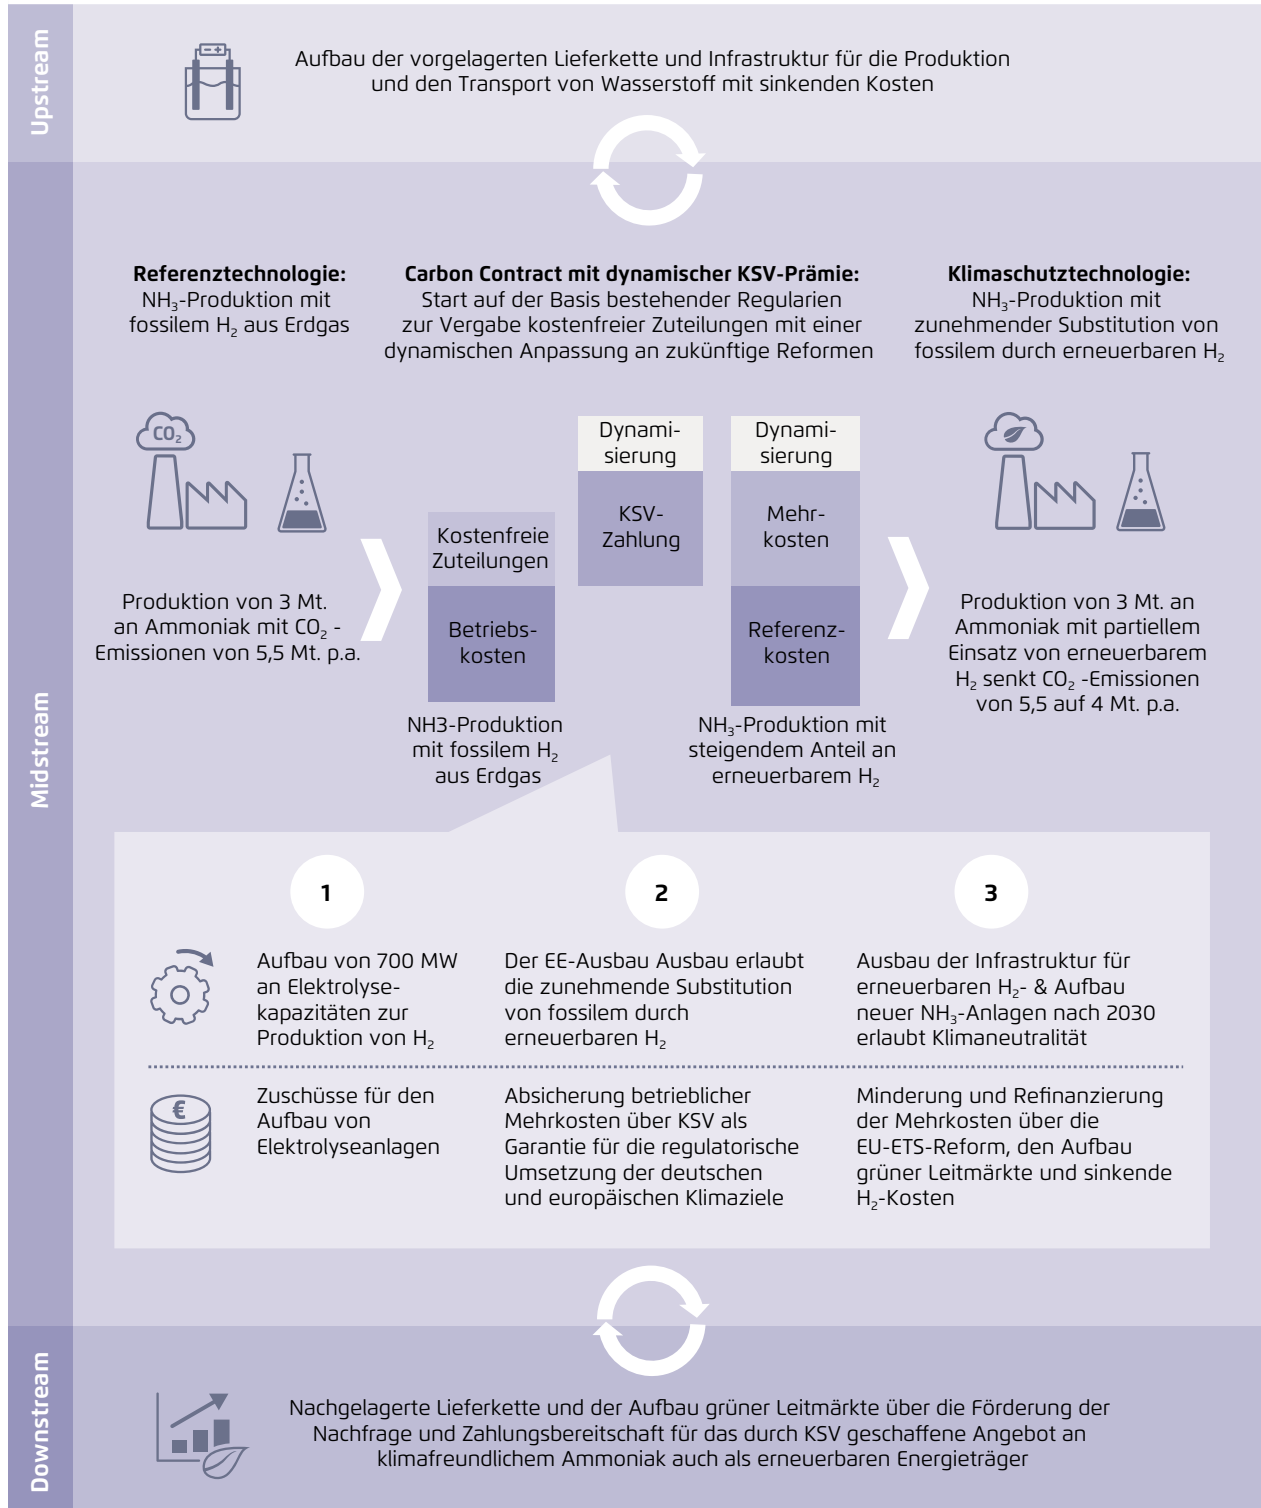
Upstream

Aufbau der vorgelagerten Lieferkette und Infrastruktur für die Produktion und den Transport von Wasserstoff mit sinkenden Kosten

Midstream

**Referenztechnologie:**
$NH_3$-Produktion mit fossilem $H_2$ aus Erdgas

**Carbon Contract mit dynamischer KSV-Prämie:**
Start auf der Basis bestehender Regularien zur Vergabe kostenfreier Zuteilungen mit einer dynamischen Anpassung an zukünftige Reformen

**Klimaschutztechnologie:**
$NH_3$-Produktion mit zunehmender Substitution von fossilem durch erneuerbaren $H_2$

$CO_2$

Produktion von 3 Mt. an Ammoniak mit $CO_2$ -Emissionen von 5,5 Mt. p.a.

Kostenfreie Zuteilungen

Betriebskosten

NH3-Produktion mit fossilem $H_2$ aus Erdgas

Dynamisierung

KSV-Zahlung

Dynamisierung

Mehrkosten

Referenzkosten

$NH_3$-Produktion mit steigendem Anteil an erneuerbarem $H_2$

Produktion von 3 Mt. an Ammoniak mit partiellem Einsatz von erneuerbarem $H_2$ senkt $CO_2$ -Emissionen von 5,5 auf 4 Mt. p.a.

1

2

3

Aufbau von 700 MW an Elektrolysekapazitäten zur Produktion von $H_2$

Der EE-Ausbau Ausbau erlaubt die zunehmende Substitution von fossilem durch erneuerbaren $H_2$

Ausbau der Infrastruktur für erneuerbaren $H_2$- & Aufbau neuer $NH_3$-Anlagen nach 2030 erlaubt Klimaneutralität

€

Zuschüsse für den Aufbau von Elektrolyseanlagen

Absicherung betrieblicher Mehrkosten über KSV als Garantie für die regulatorische Umsetzung der deutschen und europäischen Klimaziele

Minderung und Refinanzierung der Mehrkosten über die EU-ETS-Reform, den Aufbau grüner Leitmärkte und sinkende $H_2$-Kosten

Downstream

Nachgelagerte Lieferkette und der Aufbau grüner Leitmärkte über die Förderung der Nachfrage und Zahlungsbereitschaft für das durch KSV geschaffene Angebot an klimafreundlichem Ammoniak auch als erneuerbaren Energieträger